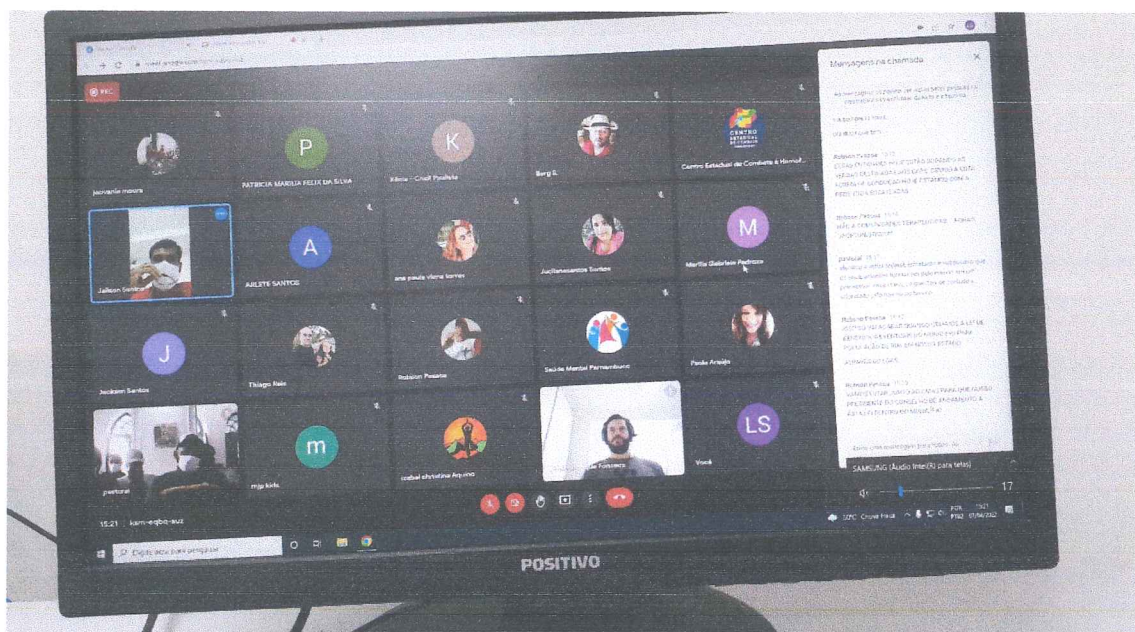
Mensagens na chamada

REC

P

K

Jeovanio moura

PATRICIA MARILIA FELIX DA SILVA

Klinia - Cnoif Positiva

Berg S.

CENTRO ESTADUAL DE COMBATE

Centro Estadual de Combate à Homof...

A

M

Jailson Santos

AILETE SANTOS

ana paula vieira torres

Juciliana Santos

Marília Gabriela Pedrosa

J

Jackson Santos

Thiago Reis

Robson Pessoa

Saúde Mental Pernambuco

Paula Araújo

m

LS

pastoral

mjp kids

isabel christina Aquino

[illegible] Fonseca

Você

15:21 | kam-eqbq-euz

SAMSUNG (Áudio Intel(R) para telas)

17

Digite aqui para pesquisar

POSITIVO

32°C Chuva fraca

POR PTB2

15:21 07/04/2022